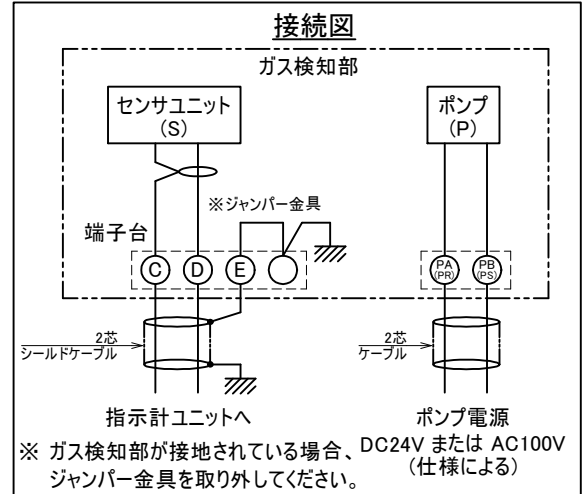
接続図

ガス検知部

センサユニット
(S)

ポンプ
(P)

※ジャンパー金具

端子台

C D E

PA
(PR)

PB
(PS)

2芯
シールドケーブル

2芯
ケーブル

指示計ユニットへ

ポンプ電源
DC24V または AC100V
(仕様による)

※ ガス検知部が接地されている場合、ジャンパー金具を取り外してください。